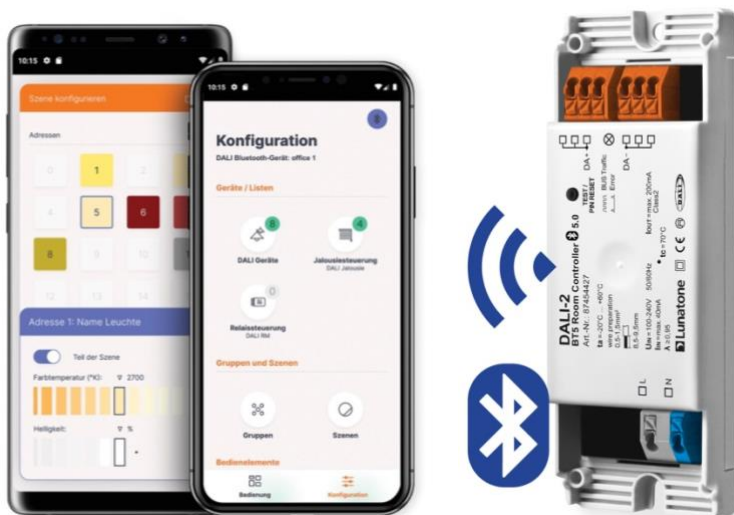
10:15

Szene konfigurieren

Adressen

0 1 2
4 5 6
8 9 10
12 13 14

Adresse 1: Name Leuchte

Teil der Szene

Farbtemperatur (°K): 2700

Helligkeit: %

10:15

Konfiguration

DALI Bluetooth-Gerät: office 1

Geräte / Listen

8
DALI Geräte

4
Jalousiesteuerung
DALI Jalousie

0
Relaissteuerung
DALI Relé

Gruppen und Szenen

Gruppen

Szenen

Bedienelemente

Bedienung

Konfiguration

DA+ DA-

TEST / PIN RESET

BUS Traffic
Error

Iout = max. 200mA
Class2

DALI-2
BT5 Room Controller 5.0
Art.-Nr.: 87454427

ta = -20°C ... +60°C
wire preparation
0.5-1.5mm²
8.5-9.5mm

Un = 100-240V 50/60Hz
In = max. 40mA
λ ≥ 0.95

tc = 70°C

Lunatone

L N